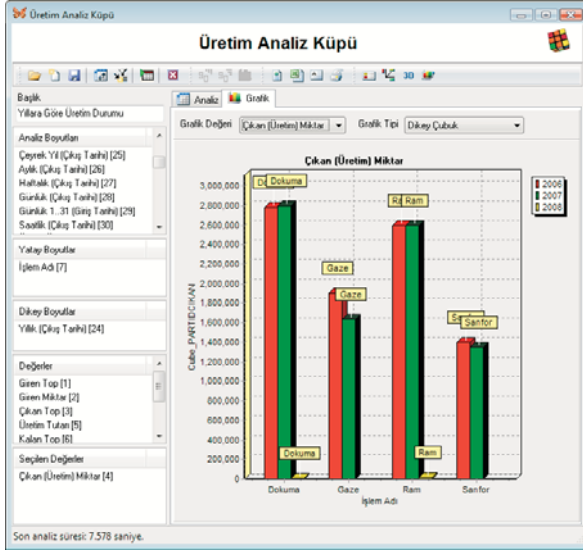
Üretim Analiz Küpü

Üretim Analiz Küpü

Başlık
Yıllara Göre Üretim Durumu

Analiz Boyutları
Çeyrek Yıl (Çıkış Tarihi) [25]
Aylık (Çıkış Tarihi) [26]
Haftalık (Çıkış Tarihi) [27]
Gunluk (Çıkış Tarihi) [28]
Gunluk 1..31 (Giriş Tarihi) [29]
Saatlik (Çıkış Tarihi) [30]

Yatay Boyutlar
İşlem Adı [7]

Dikey Boyutlar
Yıllık (Çıkış Tarihi) [24]

Değerler
Giren Top [1]
Giren Miktar [2]
Çıkan Top [3]
Üretim Tutarı [5]
Kalan Top [6]

Seçilen Değerler
Çıkan (Üretim) Miktar [4]

Analiz | Grafik

Grafik Değeri | Çıkan (Üretim) Miktar | Grafik Tipi | Dikey Çubuk

Çıkan (Üretim) Miktar

3,000,000
2,800,000
2,600,000
2,400,000
2,200,000
2,000,000
1,800,000
1,600,000
1,400,000
1,200,000
1,000,000
800,000
600,000
400,000
200,000
0

Cube_PARTIDICIKAN

Do Dokuma
Gaze
Gaze
Ra Ram
San Sanfor
Dokuma
Ram

Dokuma | Gaze | Ram | Sanfor
İşlem Adı

2006
2007
2008

Son analiz süresi: 7.578 saniye.